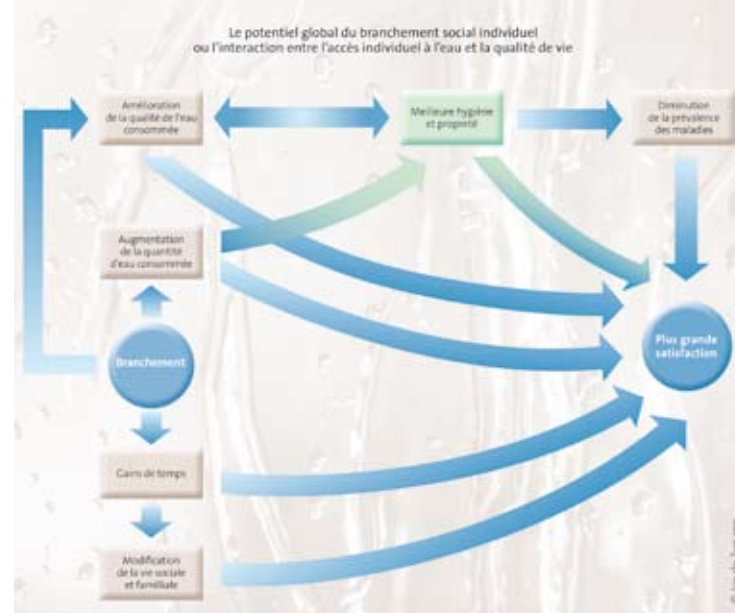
Le potentiel global du branchement social individuel ou l'interaction entre l'accès individuel à l'eau et la qualité de vie

Amélioration de la qualité de l'eau consommée

Meilleure hygiène et propreté

Diminution de la prévalence des maladies

Augmentation de la quantité d'eau consommée

Branchement

Plus grande satisfaction

Gains de temps

Modification de la vie sociale et familiale